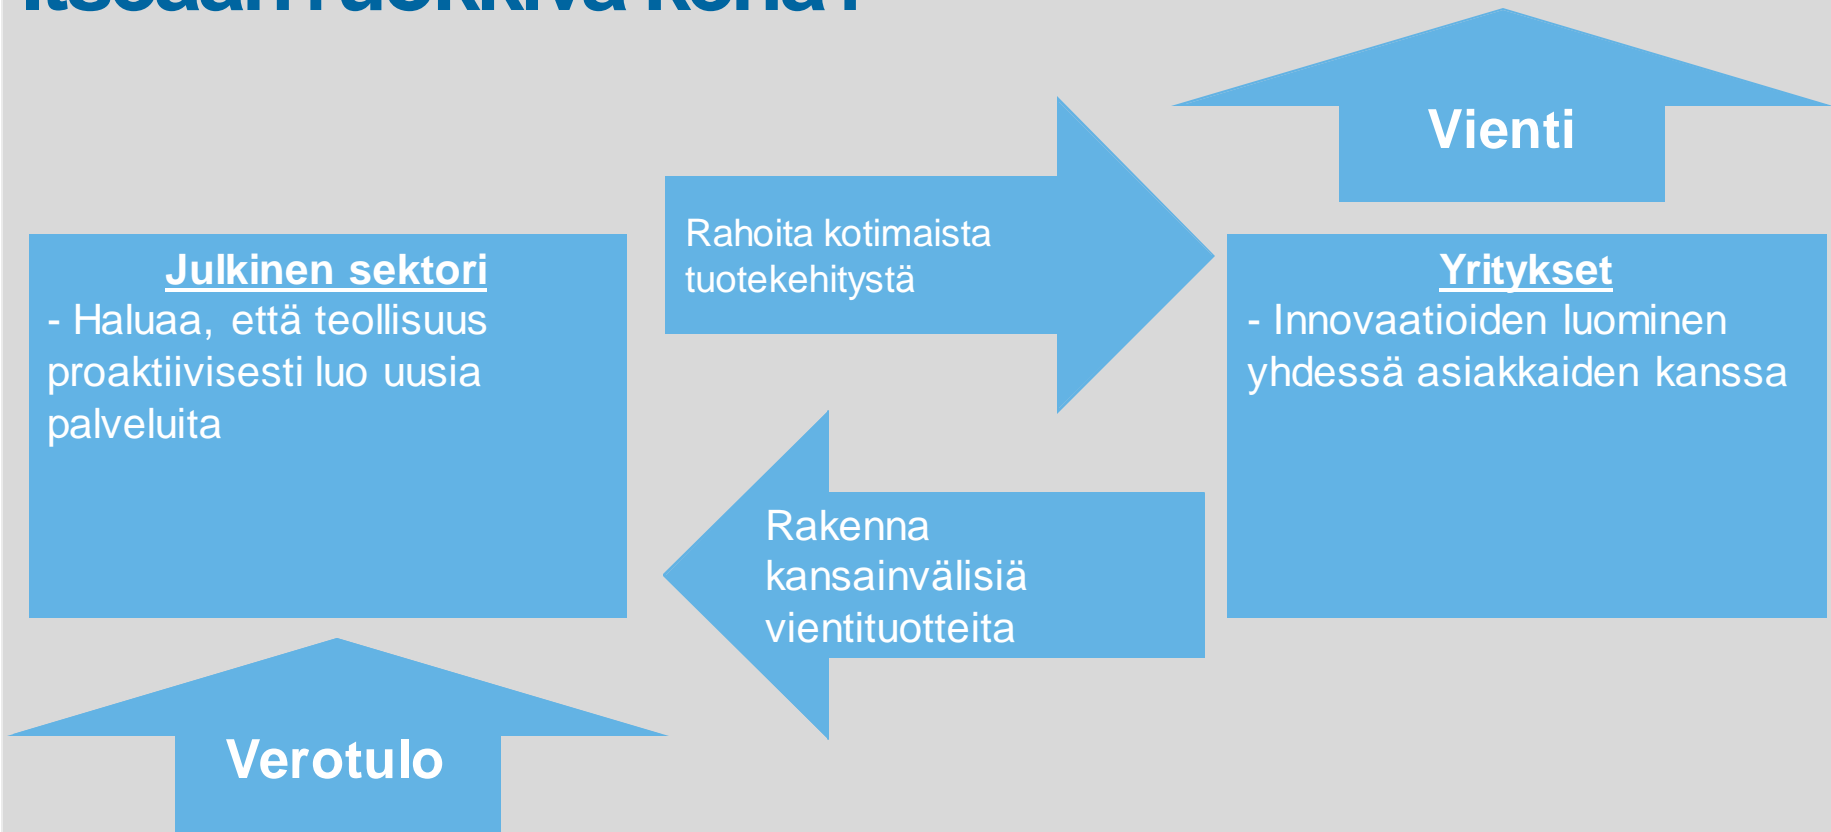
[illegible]

Vienti

Rahoita kotimaista tuotekehitystä

Julkinen sektori
- Haluaa, että teollisuus proaktiivisesti luo uusia palveluita

Yritykset
- Innovaatioiden luominen yhdessä asiakkaiden kanssa

Rakenna kansainvälisiä vientituotteita

Verotulo